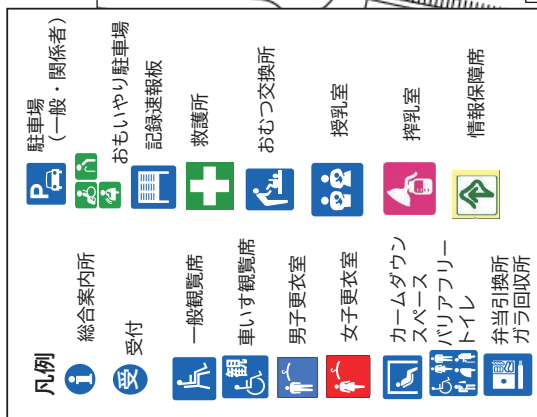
凡例

総合案内所

受

受付

観

一般観覧席

車いす観覧席

男子更衣室

女子更衣室

カームダウンスペース

バリアフリートイレ

弁当引換所
ガラ回収所

P

駐車場
（一般・関係者）

おもいやり駐車場

記録速報板

救護所

おむつ交換所

授乳室

搾乳室

情報保障所